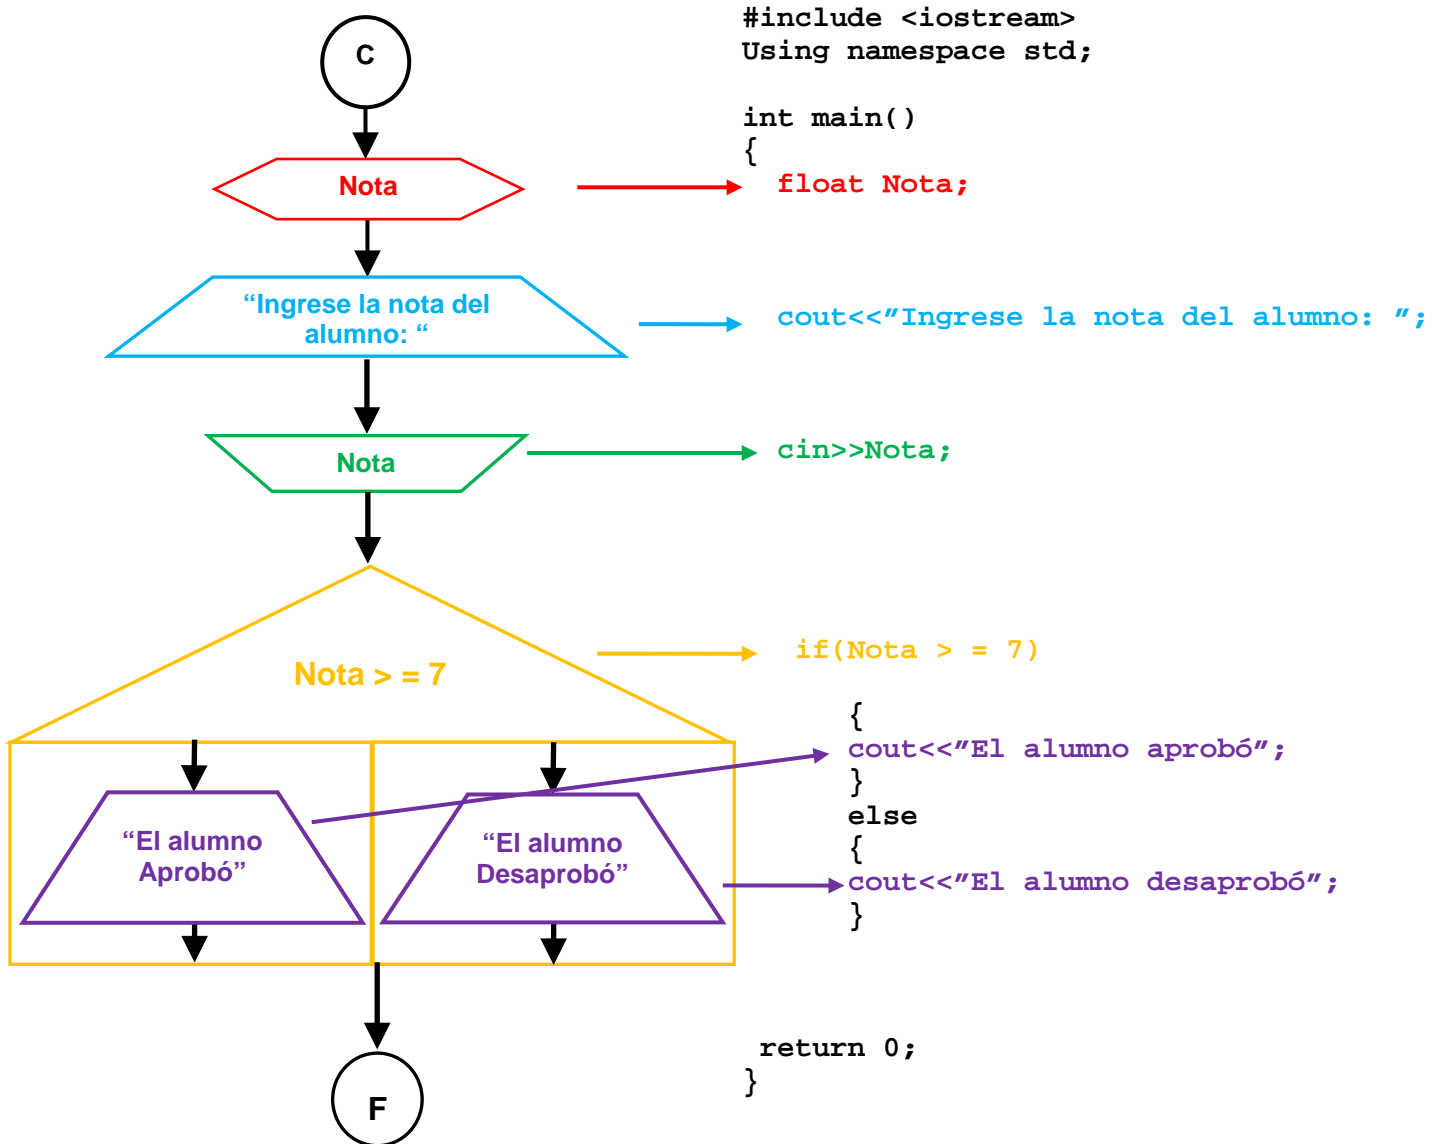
C

Nota

“Ingrese la nota del alumno: “

Nota

Nota > = 7

“El alumno Aprobó”

“El alumno Desaprobó”

F

#include <iostream>
Using namespace std;

int main()
{
float Nota;

cout<<”Ingrese la nota del alumno: ”;

cin>>Nota;

if(Nota > = 7)
{
cout<<”El alumno aprobó”;
}
else
{
cout<<”El alumno desaprobó”;
}

return 0;
}